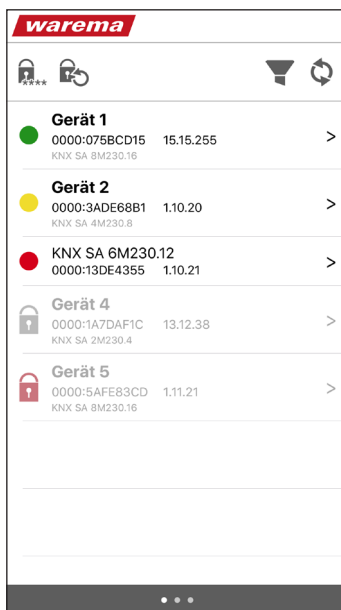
warema

****

Gerät 1
0000:075BCD15 15.15.255
KNX SA 8M230.16
>

Gerät 2
0000:3ADE68B1 1.10.20
KNX SA 4M230.8
>

KNX SA 6M230.12
0000:13DE4355 1.10.21
>

Gerät 4
0000:1A7DAF1C 13.12.38
KNX SA 2M230.4
>

Gerät 5
0000:5AFE83CD 1.11.21
KNX SA 8M230.16
>